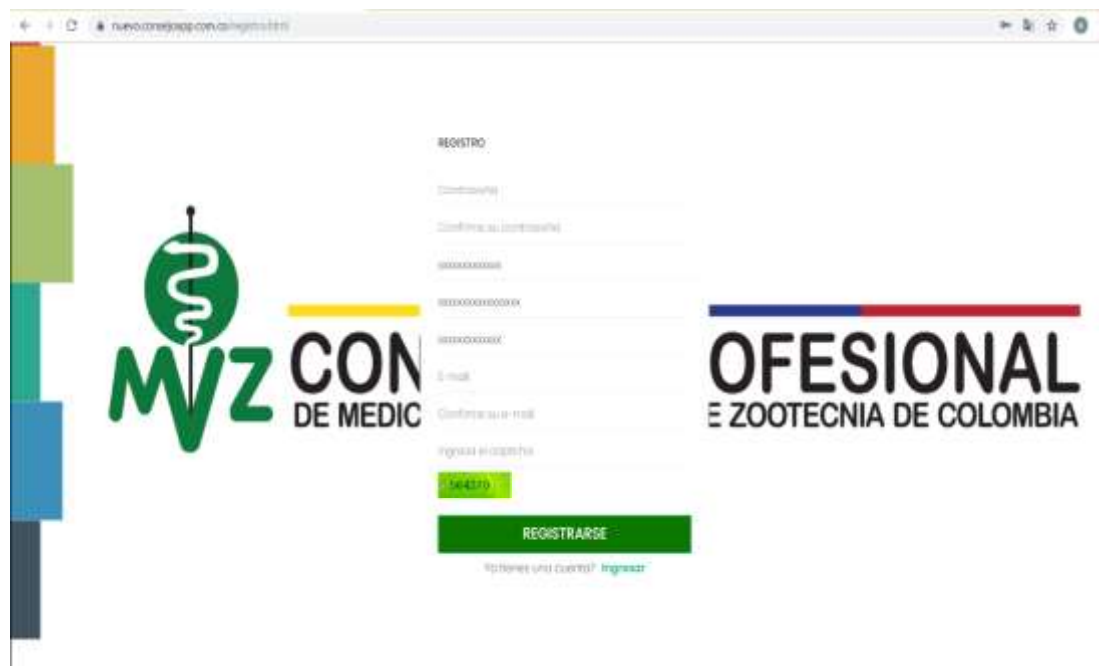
nuevo.consejoapp.com.co/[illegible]

MVZ CON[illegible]OFESIONAL
DE MEDIC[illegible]E ZOOTECNIA DE COLOMBIA

REGISTRO

Contraseña

Confirma su contraseña

xxxxxxxxxxxx

xxxxxxxxxxxxxxxx

xxxxxxxxxxxx

E-mail

Confirma su e-mail

Ingresa el captcha

564370

REGISTRARSE

Ya tienes una cuenta? Ingresar